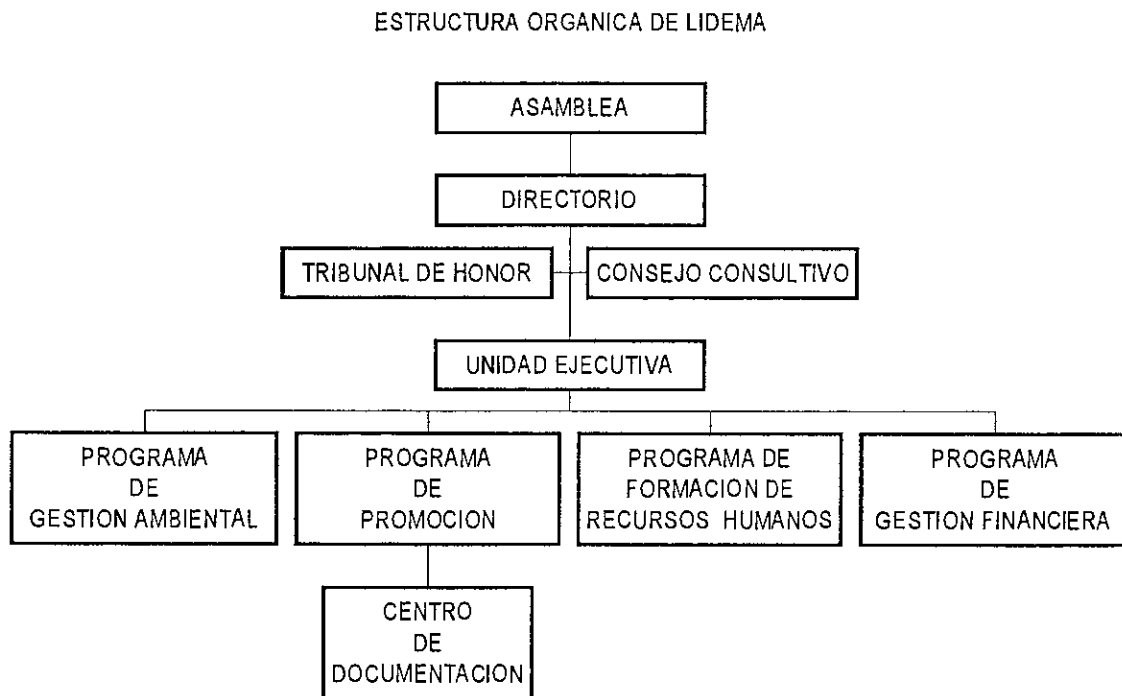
ESTRUCTURA ORGANICA DE LIDEMA

ASAMBLEA

DIRECTORIO

TRIBUNAL DE HONOR

CONSEJO CONSULTIVO

UNIDAD EJECUTIVA

PROGRAMA DE GESTION AMBIENTAL

PROGRAMA DE PROMOCION

PROGRAMA DE FORMACION DE RECURSOS HUMANOS

PROGRAMA DE GESTION FINANCIERA

CENTRO DE DOCUMENTACION